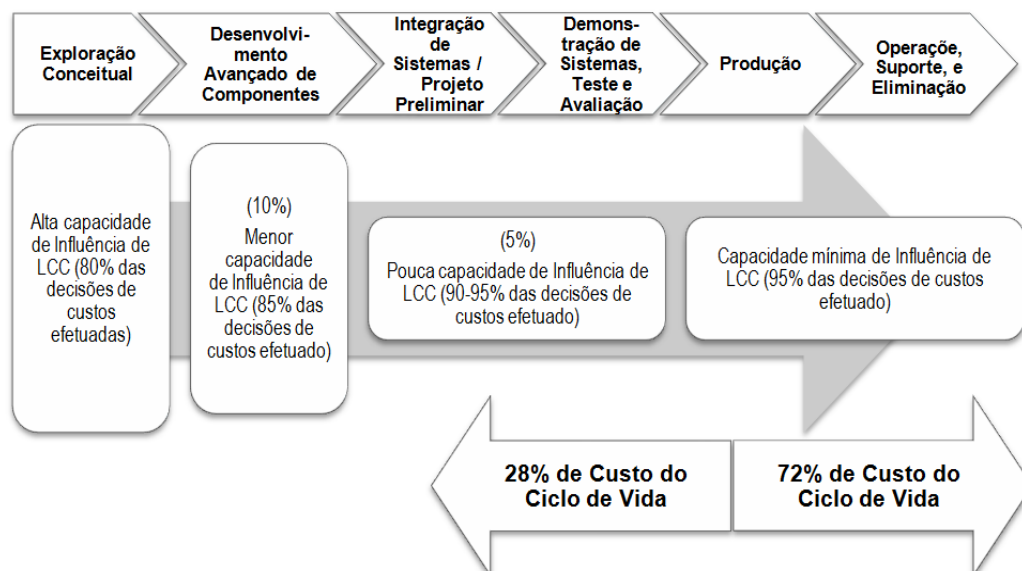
Exploração Conceitual

Desenvolvimento Avançado de Componentes

Integração de Sistemas / Projeto Preliminar

Demonstração de Sistemas, Teste e Avaliação

Produção

Operação, Suporte, e Eliminação

Alta capacidade de Influência de LCC (80% das decisões de custos efetuadas)

(10%)
Menor capacidade de Influência de LCC (85% das decisões de custos efetuado)

(5%)
Pouca capacidade de Influência de LCC (90-95% das decisões de custos efetuado)

Capacidade mínima de Influência de LCC (95% das decisões de custos efetuado)

28% de Custo do Ciclo de Vida

72% de Custo do Ciclo de Vida